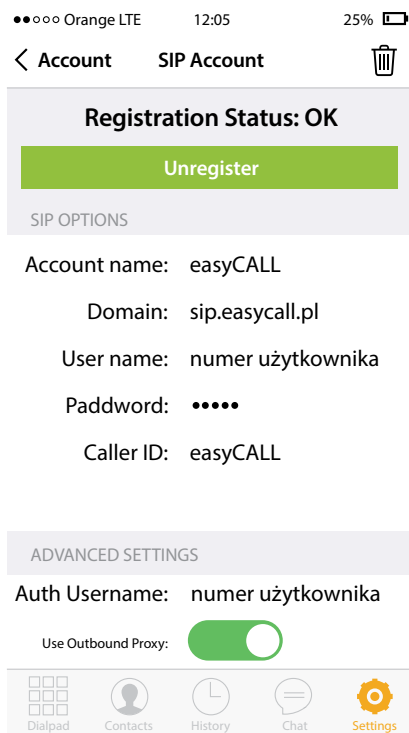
●●○○○ Orange LTE 12:05 25%

< Account SIP Account

Registration Status: OK

Unregister

SIP OPTIONS

Account name: easyCALL

Domain: sip.easycall.pl

User name: numer użytkownika

Paddword: •••••

Caller ID: easyCALL

ADVANCED SETTINGS

Auth Username: numer użytkownika

Use Outbound Proxy:

Dialpad Contacts History Chat Settings